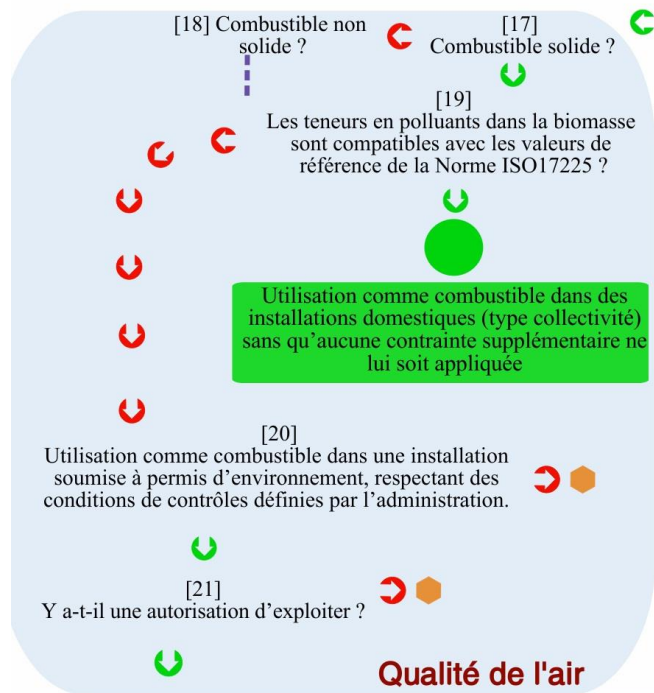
[18] Combustible non solide ?

[17] Combustible solide ?

[19]
Les teneurs en polluants dans la biomasse sont compatibles avec les valeurs de référence de la Norme ISO17225 ?

Utilisation comme combustible dans des installations domestiques (type collectivité) sans qu'aucune contrainte supplémentaire ne lui soit appliquée

[20]
Utilisation comme combustible dans une installation soumise à permis d'environnement, respectant des conditions de contrôles définies par l'administration.

[21]
Y a-t-il une autorisation d'exploiter ?

Qualité de l'air